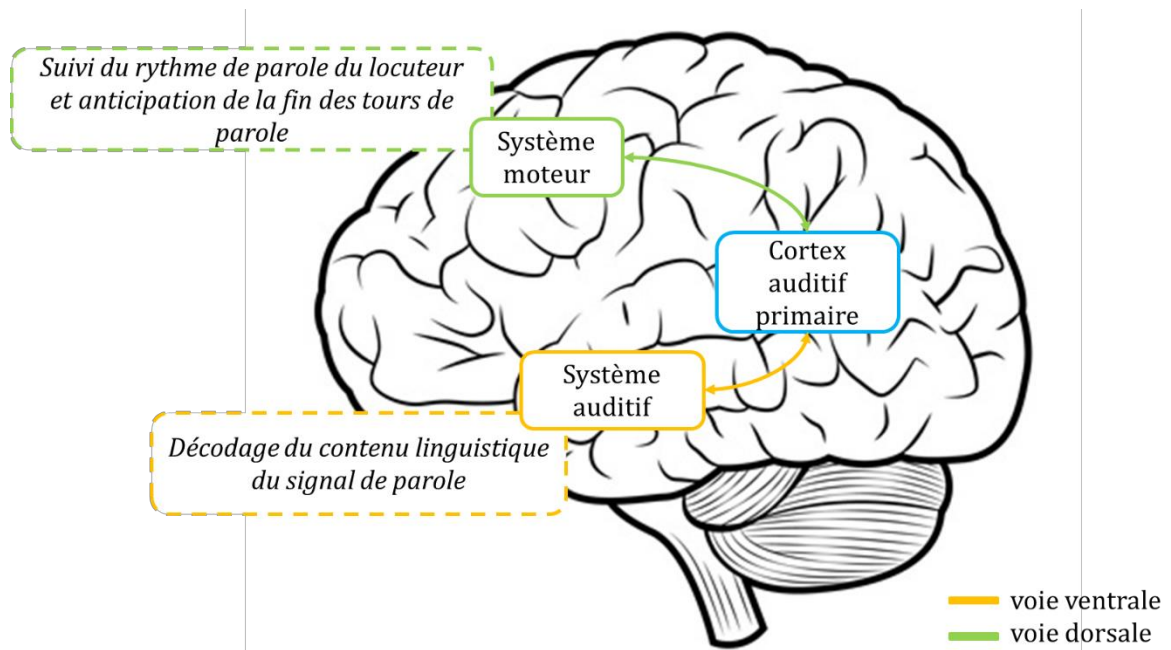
Suivi du rythme de parole du locuteur et anticipation de la fin des tours de parole

Système moteur

Cortex auditif primaire

Système auditif

Décodage du contenu linguistique du signal de parole

voie ventrale
voie dorsale